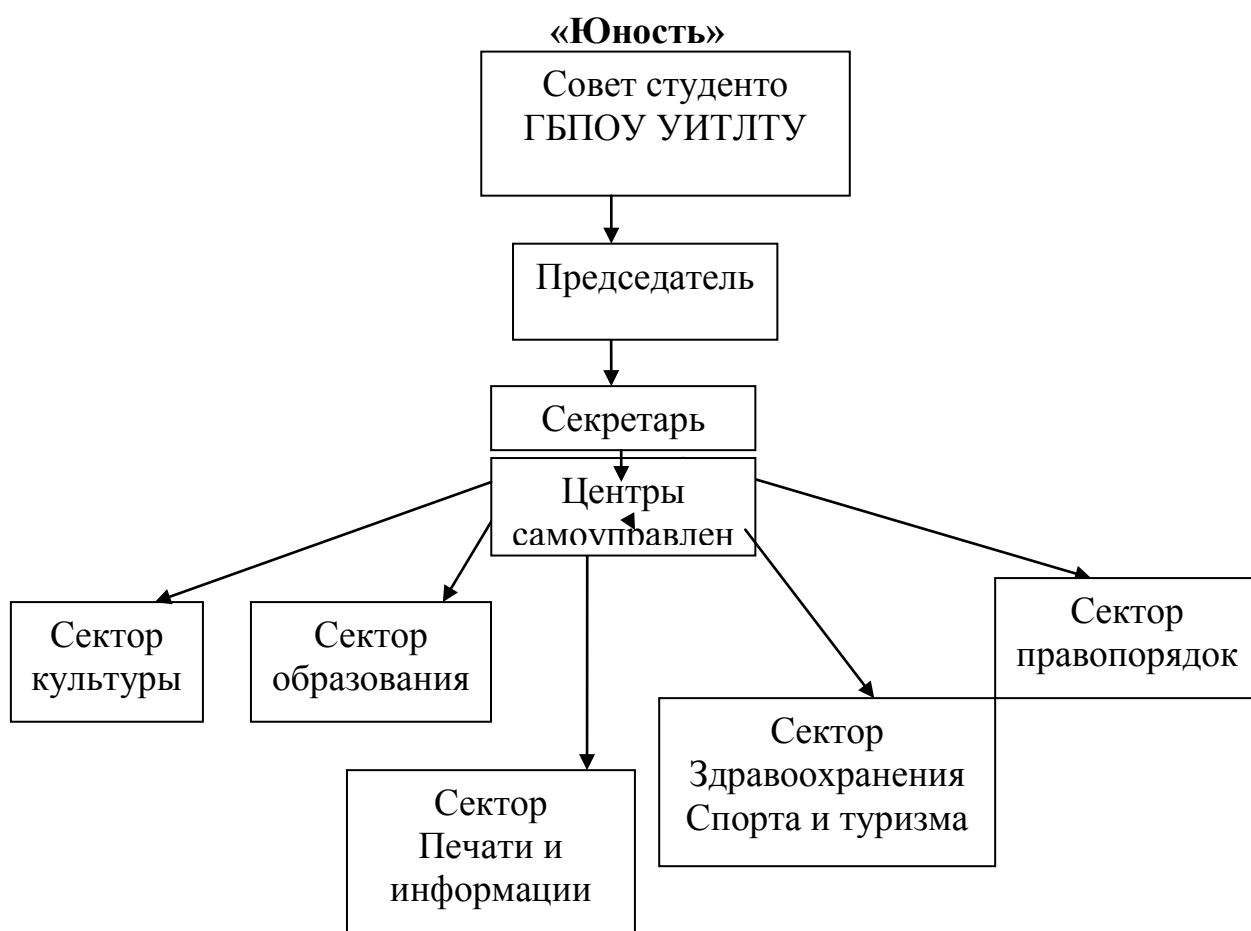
«Юность»

Совет студенто ГБПОУ УИТЛТУ

Председатель

Секретарь

Центры самоуправлен

Сектор культуры

Сектор образования

Сектор Печати и информации

Сектор Здравоохранения Спорта и туризма

Сектор правопорядок